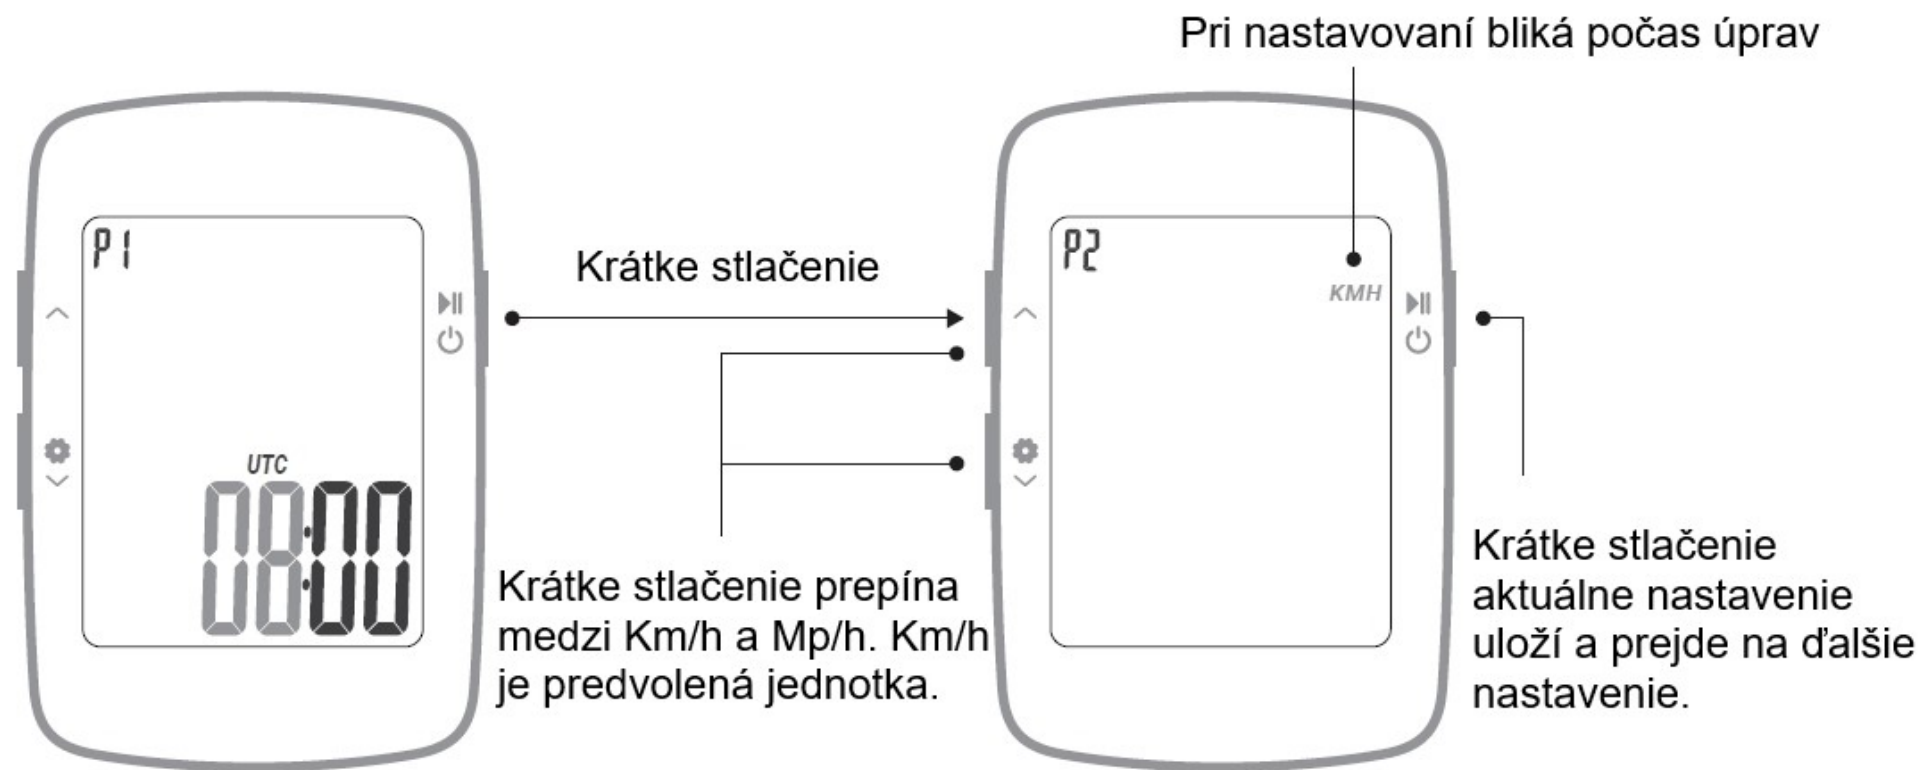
Pri nastavovaní bliká počas úprav

P1

UTC

08:00

Krátke stlačenie

P2

KMH

Krátke stlačenie prepína medzi Km/h a Mp/h. Km/h je predvolená jednotka.

Krátke stlačenie aktuálne nastavenie uloží a prejde na ďalšie nastavenie.